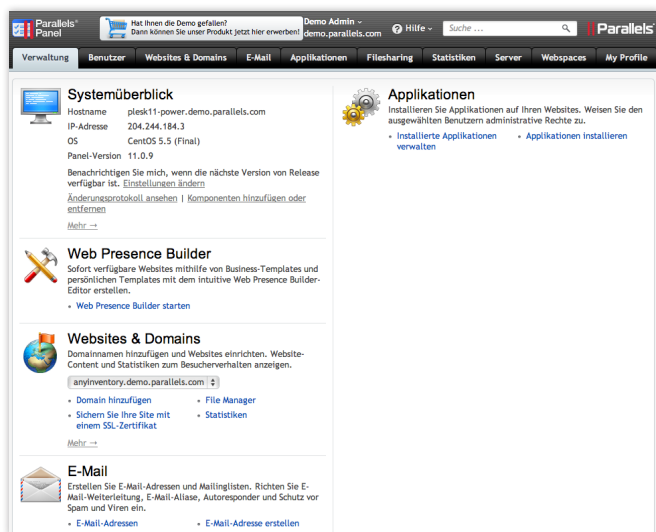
Parallels® Panel

Hat Ihnen die Demo gefallen? Dann können Sie unser Produkt jetzt hier erwerben!

Demo Admin
demo.parallels.com

Hilfe

Suche ...

Parallels

Verwaltung | Benutzer | Websites & Domains | E-Mail | Applikationen | Filesharing | Statistiken | Server | Webspaces | My Profile

Systemüberblick

| | |
|---|---|
| Hostname | plesk11-power.demo.parallels.com |
| IP-Adresse | 204.244.184.3 |
| OS | CentOS 5.5 (Final) |
| Panel-Version | 11.0.9 |

Benachrichtigen Sie mich, wenn die nächste Version von Release verfügbar ist. Einstellungen ändern

Änderungsprotokoll ansehen | Komponenten hinzufügen oder entfernen

Mehr →

Web Presence Builder

Sofort verfügbare Websites mithilfe von Business-Templates und persönlichen Templates mit dem intuitive Web Presence Builder-Editor erstellen.

• Web Presence Builder starten

Websites & Domains

Domainnamen hinzufügen und Websites einrichten. Website-Content und Statistiken zum Besucherverhalten anzeigen.

anyinventory.demo.parallels.com

• Domain hinzufügen
• File Manager
• Sichern Sie Ihre Site mit einem SSL-Zertifikat
• Statistiken

Mehr →

E-Mail

Erstellen Sie E-Mail-Adressen und Mailinglisten. Richten Sie E-Mail-Weiterleitung, E-Mail-Aliase, Autoresponder und Schutz vor Spam und Viren ein.

• E-Mail-Adressen
• E-Mail-Adresse erstellen

Applikationen

Installieren Sie Applikationen auf Ihren Websites. Weisen Sie den ausgewählten Benutzern administrative Rechte zu.

• Installierte Applikationen verwalten
• Applikationen installieren